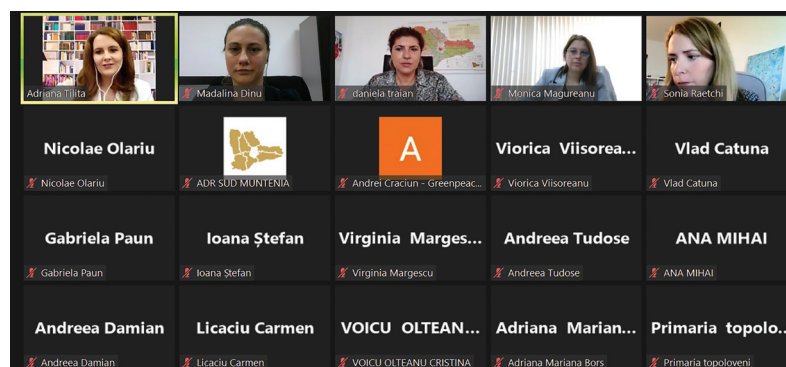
Adriana Tilita

Madalina Dinu

daniela traian

Monica Magureanu

Sonia Raetchi

Nicolae Olariu

Nicolae Olariu

ADR SUD MUNTENIA

A

Andrei Craciun - Greenpeac...

Viorica Viisorea...

Viorica Viisoreanu

Vlad Catuna

Vlad Catuna

Gabriela Paun

Gabriela Paun

Ioana Ștefan

Ioana Ștefan

Virginia Marges...

Virginia Margescu

Andreea Tudose

Andreea Tudose

ANA MIHAI

ANA MIHAI

Andreea Damian

Andreea Damian

Licaciu Carmen

Licaciu Carmen

VOICU OLTEAN...

VOICU OLTEANU CRISTINA

Adriana Marian...

Adriana Mariana Bors

Primaria topolo...

Primaria topoloveni